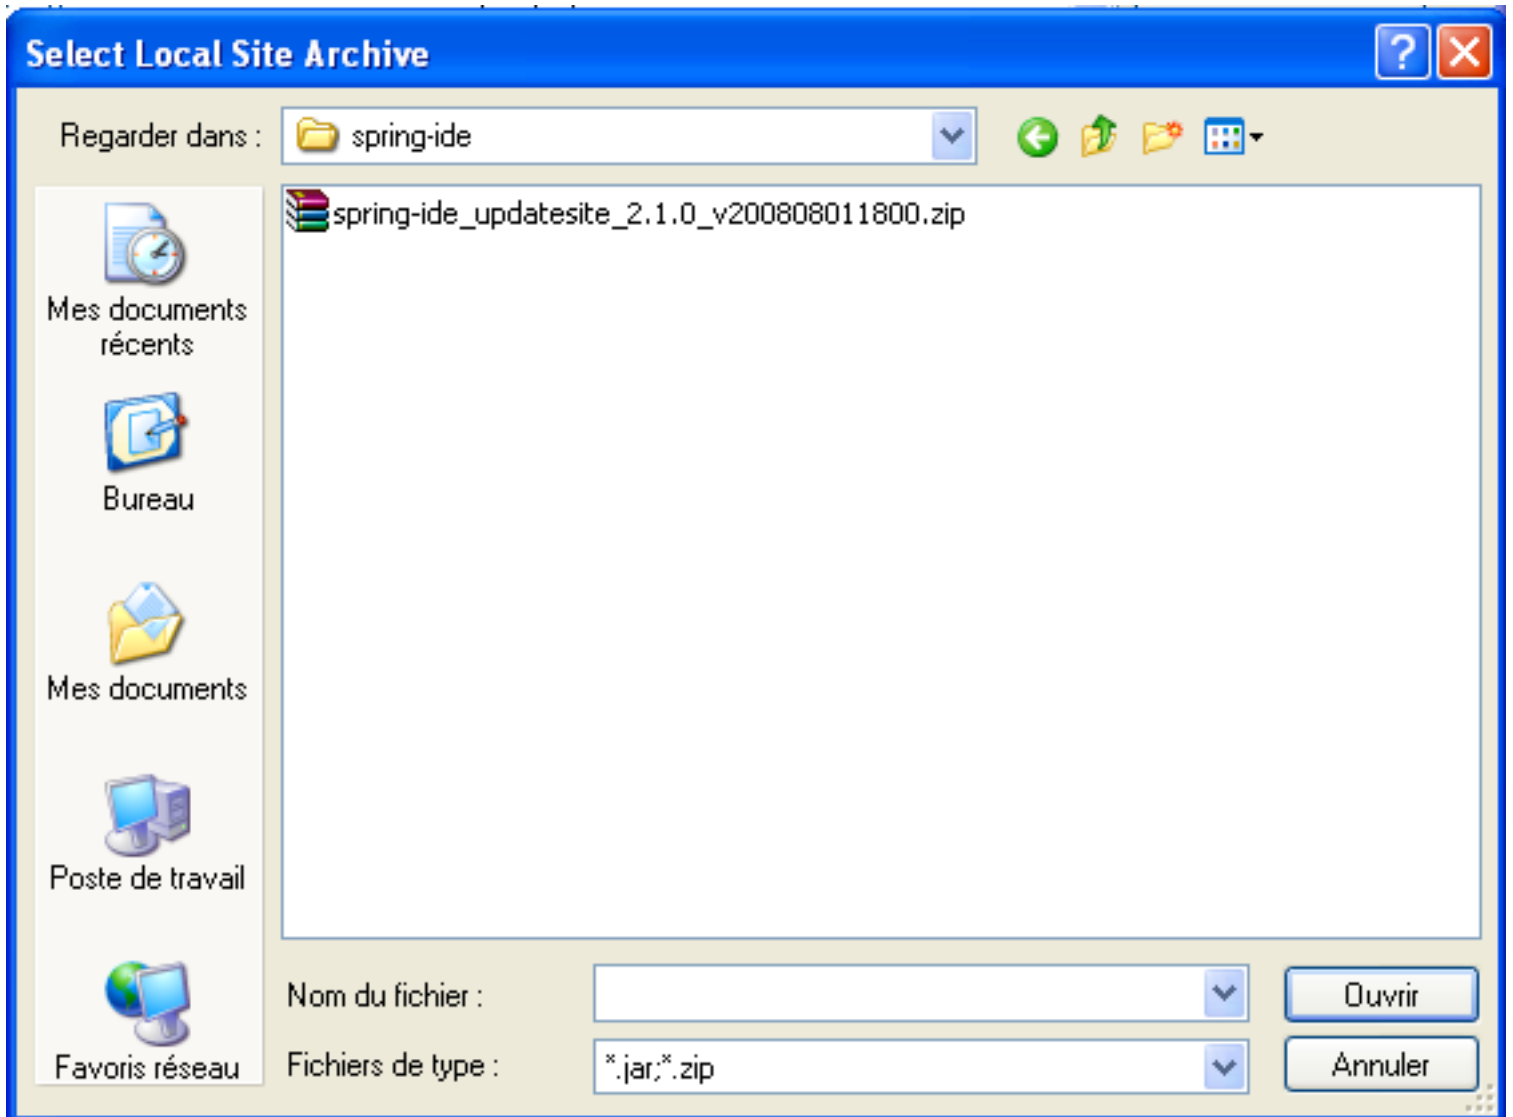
Select Local Site Archive

Regarder dans : spring-ide

Mes documents récents

Bureau

Mes documents

Poste de travail

Favoris réseau

spring-ide_updatesite_2.1.0_v200808011800.zip

Nom du fichier :

Fichiers de type : *.jar;*.zip

Ouvrir

Annuler